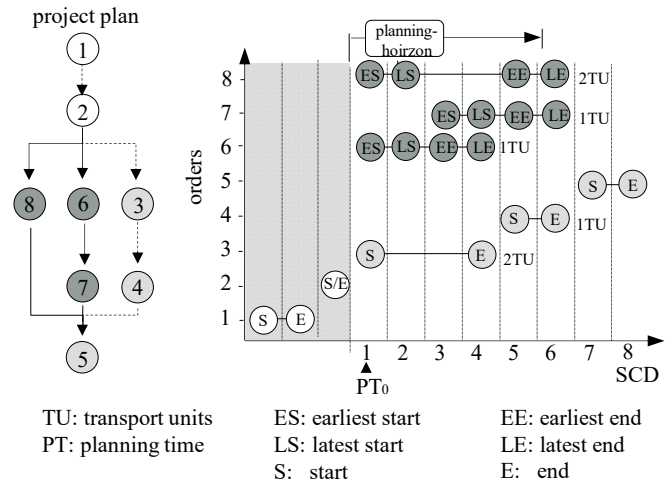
project plan

1

2

8

6

3

7

4

5

planning-hoirzon

orders

8 ES LS EE LE 2TU

7 ES LS EE LE 1TU

6 ES LS EE LE 1TU

5 S E

4 S E 1TU

3 S E 2TU

2 S/E

1 S E

1 2 3 4 5 6 7 8

$PT_0$

SCD

TU: transport units
PT: planning time

ES: earliest start
LS: latest start
S: start

EE: earliest end
LE: latest end
E: end